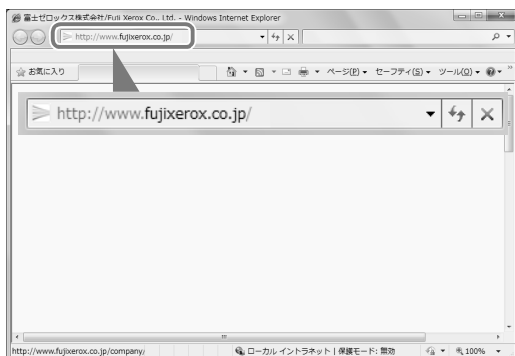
富士ゼロックス株式会社/Fuji Xerox Co., Ltd. - Windows Internet Explorer

http://www.fujixerox.co.jp/

お気に入り

ページ(P) ▾ セーフティ(S) ▾ ツール(O) ▾

http://www.fujixerox.co.jp/

http://www.fujixerox.co.jp/company/

ローカル イントラネット | 保護モード: 無効

100%